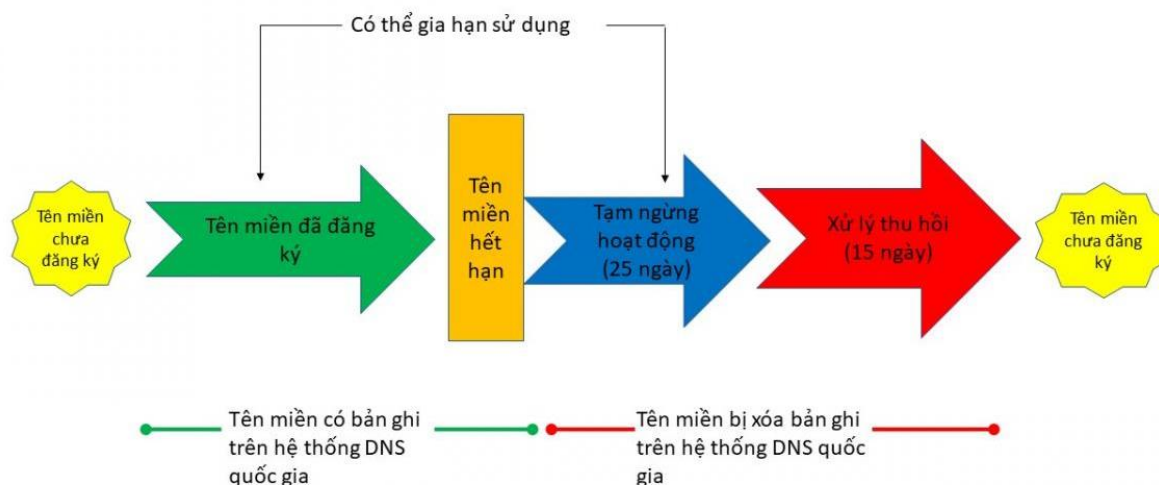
Có thể gia hạn sử dụng

Tên miền chưa đăng ký

Tên miền đã đăng ký

Tên miền hết hạn

Tạm ngừng hoạt động (25 ngày)

Xử lý thu hồi (15 ngày)

Tên miền chưa đăng ký

Tên miền có bản ghi trên hệ thống DNS quốc gia

Tên miền bị xóa bản ghi trên hệ thống DNS quốc gia